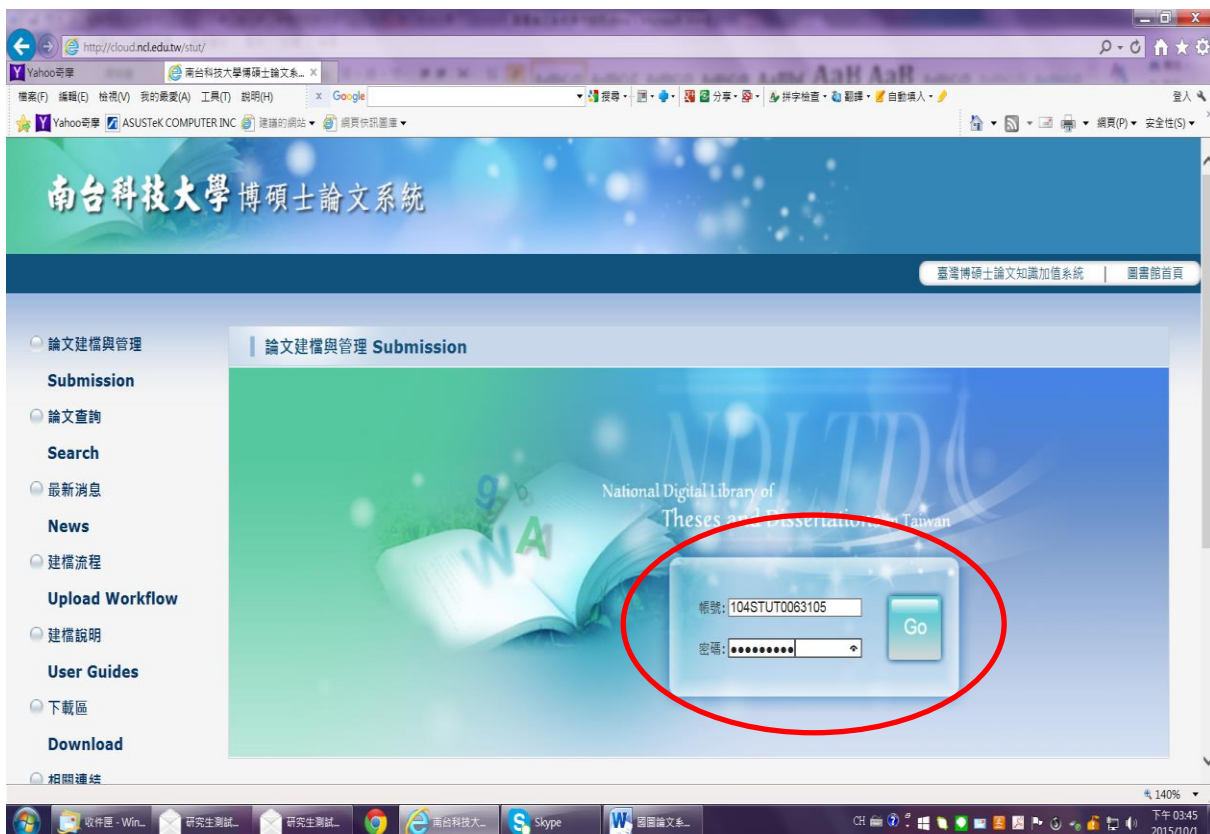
http://cloud.ncl.edu.tw/stut/

Yahoo奇摩

南台科技大學博碩士論文系...

檔案(F) 編輯(E) 檢視(V) 我的最愛(A) 工具(T) 說明(H)

Google

搜尋 分享 拼字檢查 翻譯 自動填入

登入

Yahoo奇摩 ASUSTeK COMPUTER INC 建議的網站 網頁快訊圖庫

網頁(P) 安全性(S)

南台科技大學 博碩士論文系統

臺灣博碩士論文知識加值系統 | 圖書館首頁

論文建檔與管理
Submission

論文查詢
Search

最新消息
News

建檔流程
Upload Workflow

建檔說明
User Guides

下載區
Download

相關連結

論文建檔與管理 Submission

NDLTD

National Digital Library of Theses and Dissertations in Taiwan

帳號: 104STUT0063105

密碼: ●●●●●●●●●

Go

140%

收件匣 - Win...

研究生測試...

研究生測試...

南台科技大...

Skype

圖書論文系...

CH

下午 03:45
2015/10/1